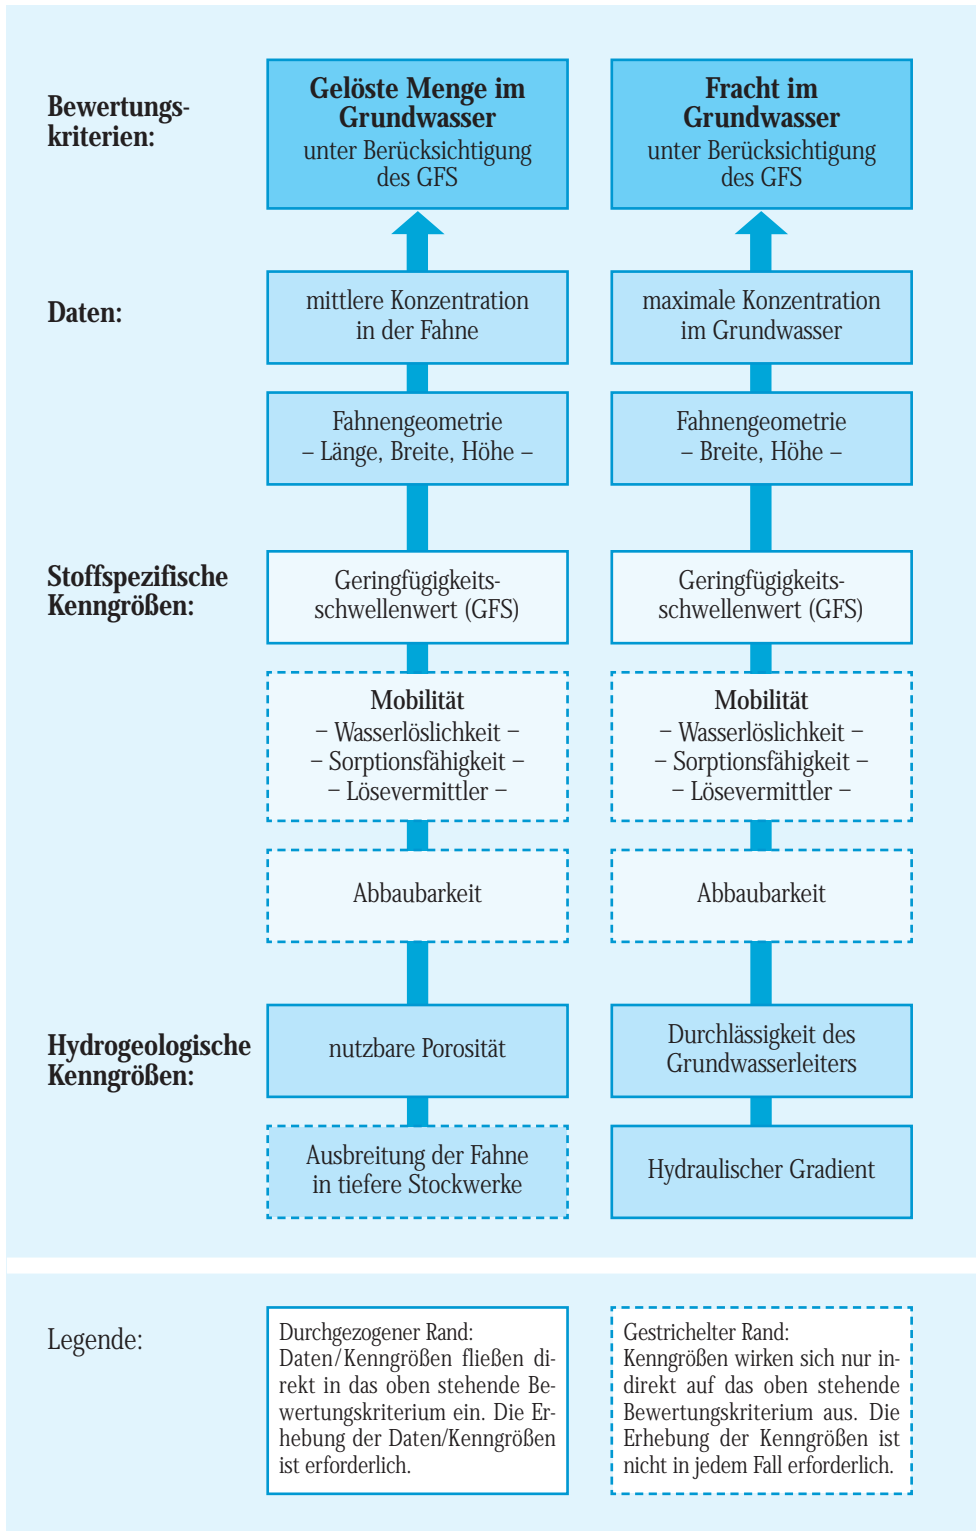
Bewertungskriterien:

Gelöste Menge im Grundwasser
unter Berücksichtigung des GFS

Fracht im Grundwasser
unter Berücksichtigung des GFS

Daten:

mittlere Konzentration in der Fahne

maximale Konzentration im Grundwasser

Fahnengeometrie
– Länge, Breite, Höhe –

Fahnengeometrie
– Breite, Höhe –

Stoffspezifische Kenngrößen:

Geringfügigkeitsschwellenwert (GFS)

Geringfügigkeitsschwellenwert (GFS)

Mobilität
– Wasserlöslichkeit –
– Sorptionsfähigkeit –
– Lösevermittler –

Mobilität
– Wasserlöslichkeit –
– Sorptionsfähigkeit –
– Lösevermittler –

Abbaubarkeit

Abbaubarkeit

Hydrogeologische Kenngrößen:

nutzbare Porosität

Durchlässigkeit des Grundwasserleiters

Ausbreitung der Fahne in tiefere Stockwerke

Hydraulischer Gradient

Legende:

Durchgezogener Rand:
Daten/Kenngrößen fließen direkt in das oben stehende Bewertungskriterium ein. Die Erhebung der Daten/Kenngrößen ist erforderlich.

Gestrichelter Rand:
Kenngrößen wirken sich nur indirekt auf das oben stehende Bewertungskriterium aus. Die Erhebung der Kenngrößen ist nicht in jedem Fall erforderlich.